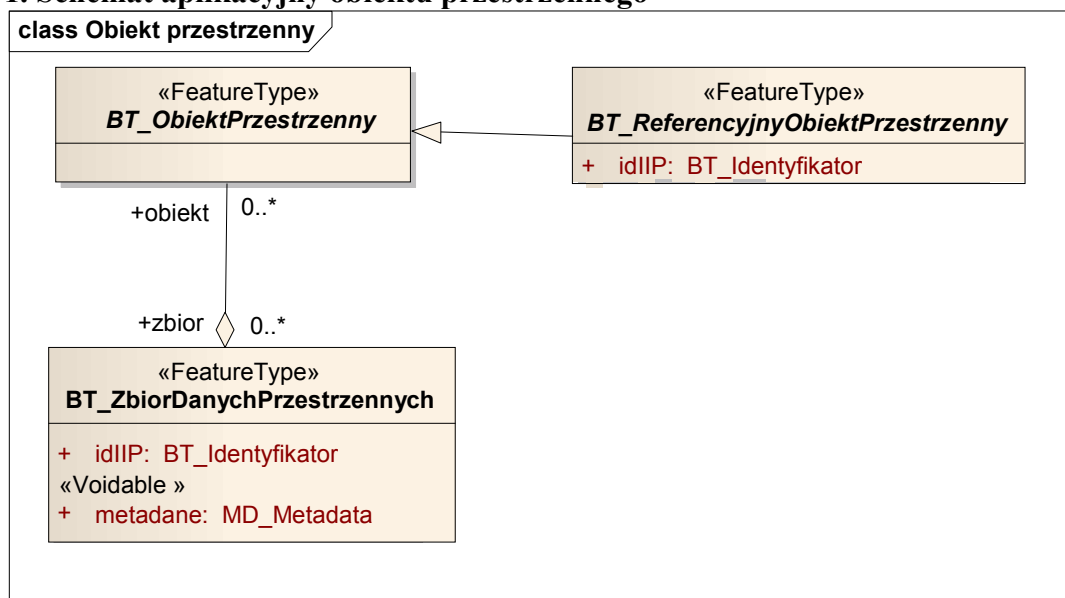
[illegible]

class Obiekt przestrzenny

«FeatureType»
BT_ObiektPrzestrzenny

«FeatureType»
BT_ReferencyjnyObiektPrzestrzenny

+ idIIP: BT_Identyfikator

+obiekt 0..*

+zbior 0..*

«FeatureType»
BT_ZbiorDanychPrzestrzennych

+ idIIP: BT_Identyfikator
«Voidable »
+ metadane: MD_Metadata